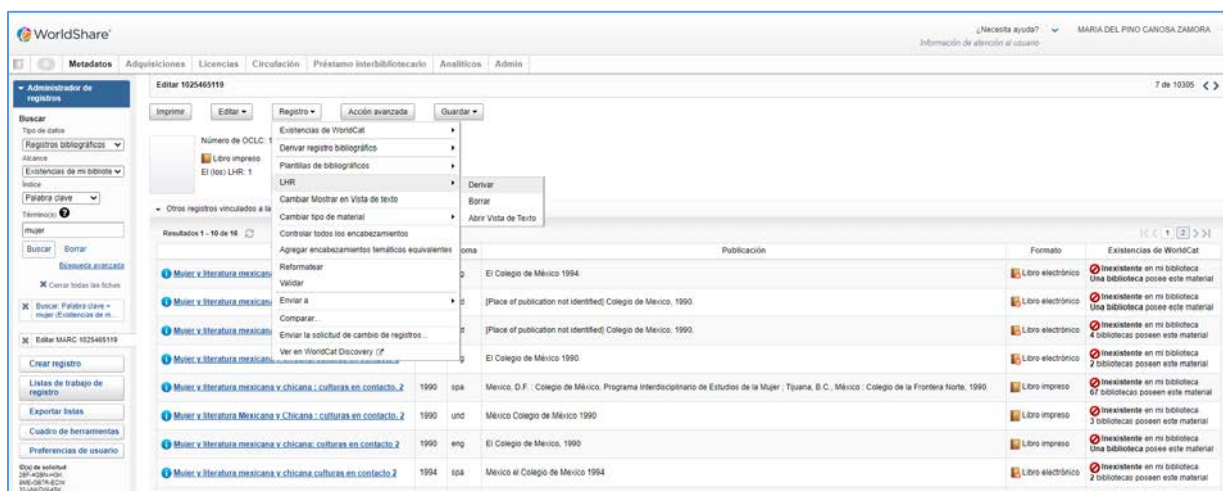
WorldShare

¿Necesita ayuda? Información de atención al usuario MARIA DEL PINO CANOSA ZAMORA

Metadatos Adquisiciones Licencias Circulación Préstamo interbibliotecario Analíticos Admin

Administrador de registros

Buscar
Tipo de datos
Registros bibliográficos
Alcance
Existencias de mi bibliote
Índice
Palabra clave
Término(s)
mujer
Buscar Borrar
Búsqueda avanzada
Cerrar todas las fichas
Buscar: Palabra clave = mujer (Existencias de m...
Editar MARC 1025465119

Crear registro
Listas de trabajo de registro
Exportar listas
Cuadro de herramientas
Preferencias de usuario

Editar 1025465119

7 de 10305

Imprimir Editar Registro Acción avanzada Guardar

Número de OCLC: 1
Libro impreso
El (los) LHR: 1

Otros registros vinculados a la

Resultados 1 - 10 de 16

Existencias de WorldCat
Derivar registro bibliográfico
Plantillas de bibliográficos
LHR
Cambiar Mostrar en Vista de texto
Cambiar tipo de material
Controlar todos los encabezamientos
Agregar encabezamientos temáticos equivalentes
Reformatear
Validar
Enviar a
Comparar...
Enviar la solicitud de cambio de registros...
Ver en WorldCat Discovery

Derivar
Borrar
Abrir Vista de Texto

1 2

| | | Idioma | Publicación | Formato | Existencias de WorldCat |
|---|---|---|---|---|---|
| Mujer y literatura mexicana | | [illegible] | El Colegio de México 1994. | Libro electrónico | Inexistente en mi biblioteca Una biblioteca posee este material |
| Mujer y literatura mexicana | | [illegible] | [Place of publication not identified] Colegio de Mexico, 1990. | Libro electrónico | Inexistente en mi biblioteca Una biblioteca posee este material |
| Mujer y literatura mexicana | | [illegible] | [Place of publication not identified] Colegio de Mexico, 1990. | Libro electrónico | Inexistente en mi biblioteca 4 bibliotecas poseen este material |
| Mujer y literatura mexicana | | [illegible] | El Colegio de México 1990. | Libro electrónico | Inexistente en mi biblioteca 2 bibliotecas poseen este material |
| Mujer y literatura mexicana y chicana : culturas en contacto. 2 | 1990 | spa | Mexico, D.F. : Colegio de México, Programa Interdisciplinario de Estudios de la Mujer ; Tijuana, B.C., México : Colegio de la Frontera Norte, 1990. | Libro impreso | Inexistente en mi biblioteca 67 bibliotecas poseen este material |
| Mujer y literatura Mexicana y Chicana : culturas en contacto. 2 | 1990 | und | México Colegio de México 1990 | Libro impreso | Inexistente en mi biblioteca 3 bibliotecas poseen este material |
| Mujer y literatura mexicana y chicana: culturas en contacto 2 | 1990 | eng | El Colegio de Mexico, 1990 | Libro impreso | Inexistente en mi biblioteca Una biblioteca posee este material |
| Mujer y literatura mexicana y chicana culturas en contacto 2 | 1994 | spa | México el Colegio de Mexico 1994 | Libro electrónico | Inexistente en mi biblioteca 2 bibliotecas poseen este material |